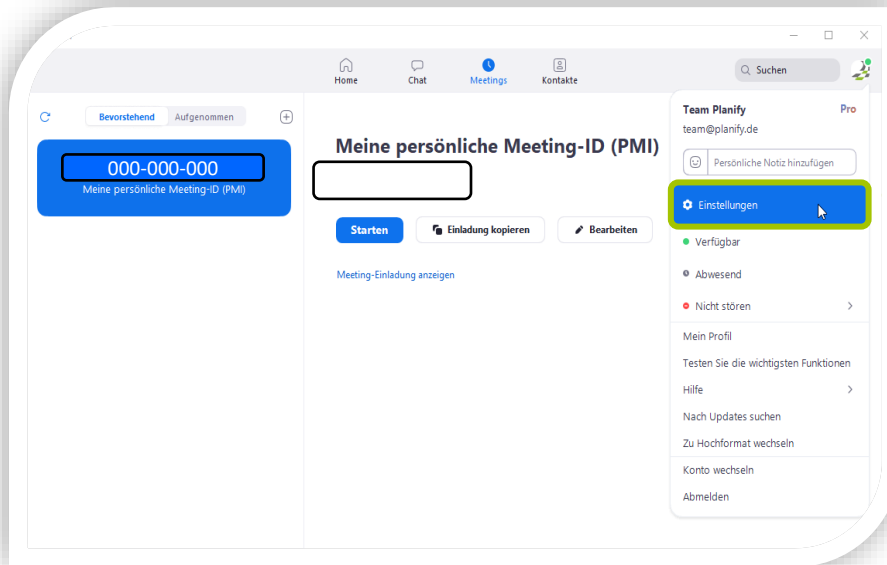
Home
Chat
Meetings
Kontakte
Suchen

Bevorstehend
Aufgenommen

000-000-000
Meine persönliche Meeting-ID (PMI)

Meine persönliche Meeting-ID (PMI)

Starten
Einladung kopieren
Bearbeiten

Meeting-Einladung anzeigen

Team Planify
Pro
team@planify.de
Persönliche Notiz hinzufügen
Einstellungen
Verfügbar
Abwesend
Nicht stören
Mein Profil
Testen Sie die wichtigsten Funktionen
Hilfe
Nach Updates suchen
Zu Hochformat wechseln
Konto wechseln
Abmelden